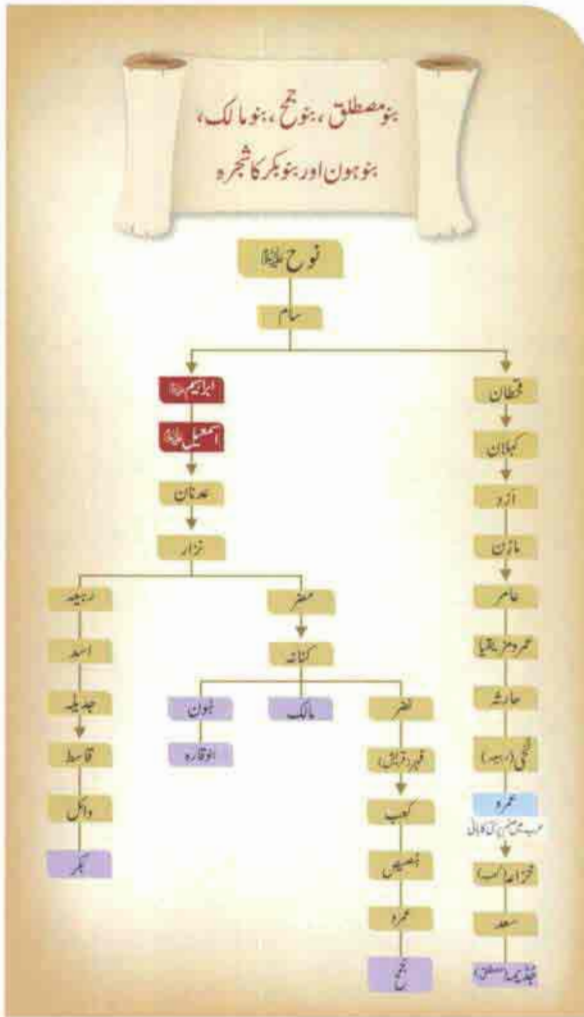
بنو مصطلق، بنو جمح، بنو مالک، بنو ہون اور بنو بکر کا شجرہ

نوح علیہ السلام

سام

قحطان

کہلان

ازد

مازن

عامر

عمرو مزیقیا

حارثہ

لحی (ربیعہ)

عمرو

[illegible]

خزاعہ (کعب)

سعد

جذیمہ (مصطلق)

ابراہیم علیہ السلام

اسمٰعیل علیہ السلام

عدنان

نزار

ربیعہ

اسد

جدیلہ

قاسط

وائل

بکر

مضر

کنانہ

ہون

ابو قارہ

مالک

نضر

فہر (قریش)

کعب

ہصیص

عمرو

جمح